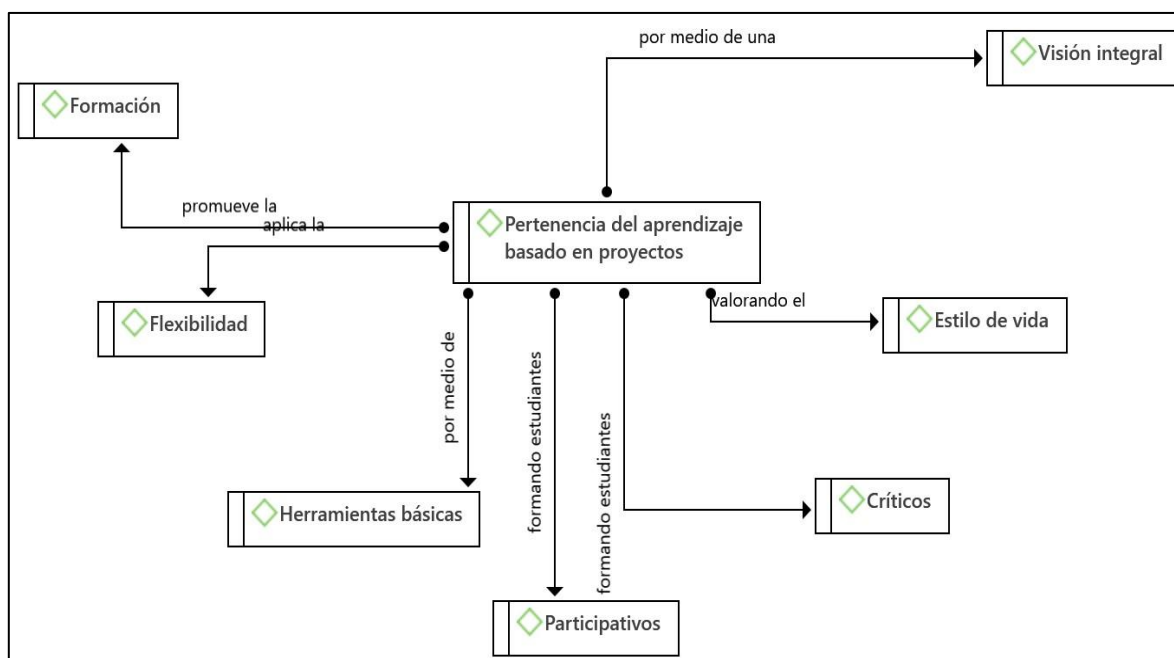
por medio de una

Visión integral

Formación

promueve la

aplica la

Pertenencia del aprendizaje basado en proyectos

Flexibilidad

valorando el

Estilo de vida

por medio de

formando estudiantes

formando estudiantes

Críticos

Herramientas básicas

Participativos